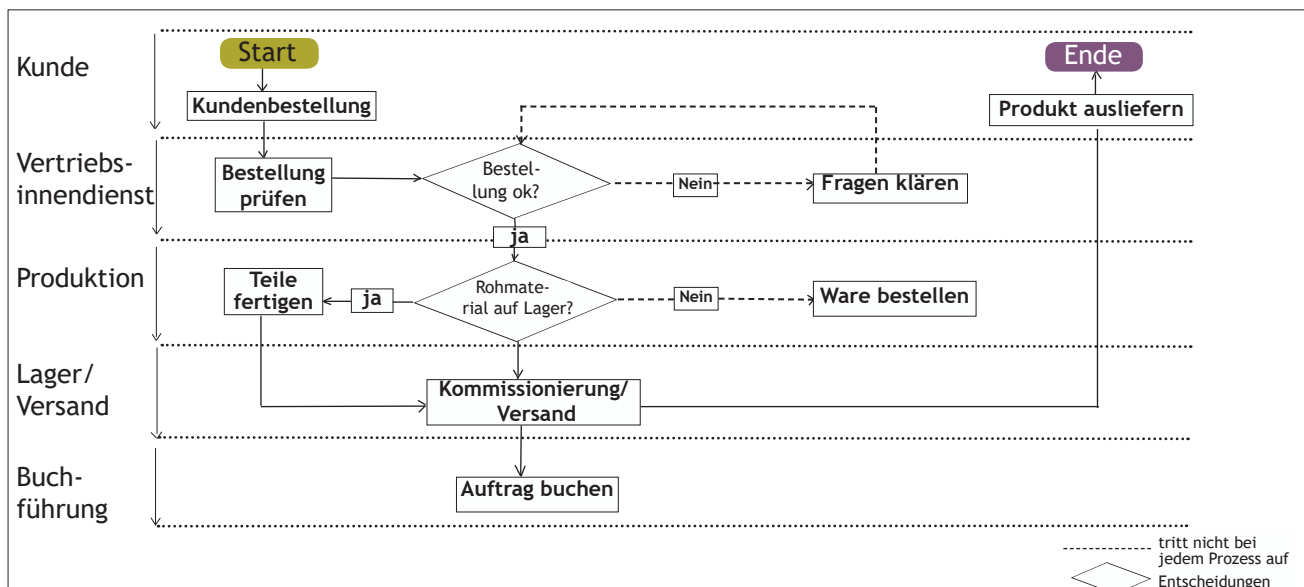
Kunde

Start

Ende

Kundenbestellung

Produkt ausliefern

Vertriebsinnendienst

Bestellung prüfen

Bestellung ok?

Nein

Fragen klären

ja

Produktion

Teile fertigen

ja

Rohmaterial auf Lager?

Nein

Ware bestellen

Lager/ Versand

Kommissionierung/ Versand

Buchführung

Auftrag buchen

tritt nicht bei jedem Prozess auf

Entscheidungen